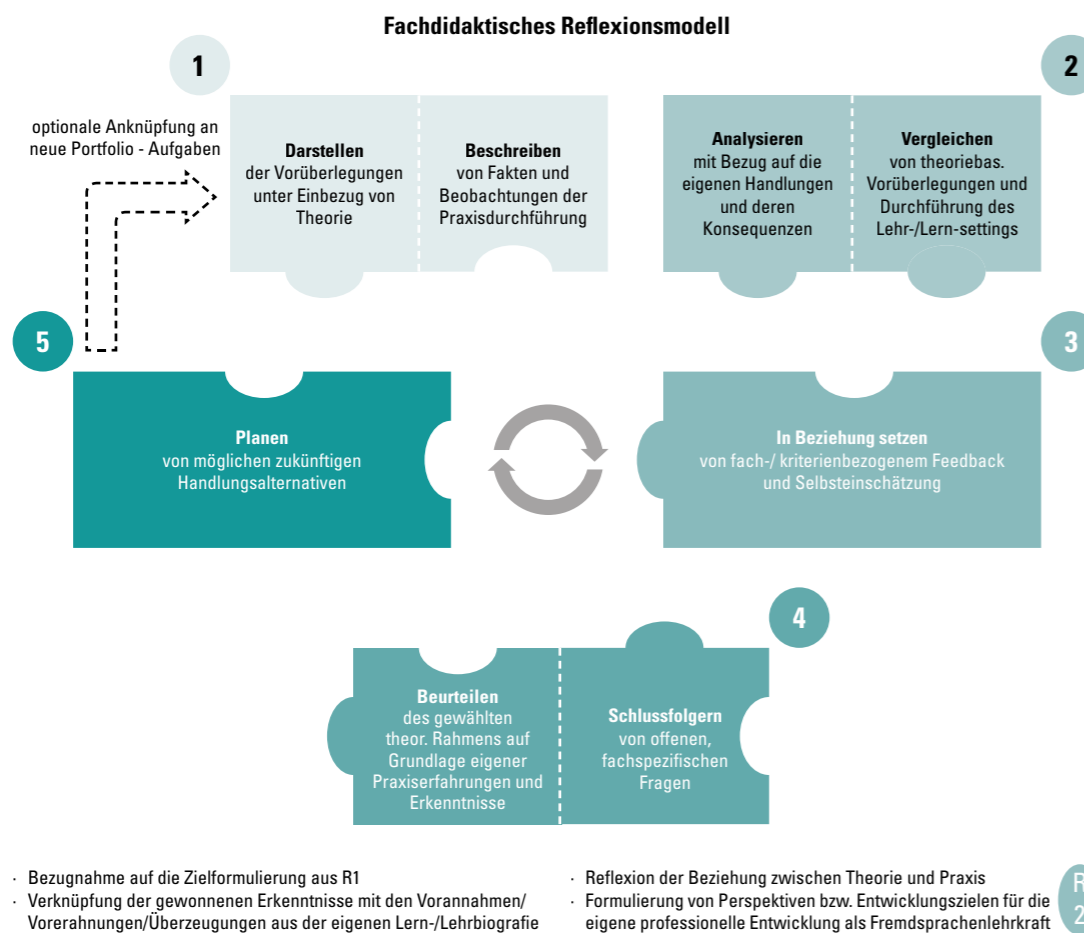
Fachdidaktisches Reflexionsmodell

1

optionale Anknüpfung an neue Portfolio - Aufgaben

**Darstellen** der Vorüberlegungen unter Einbezug von Theorie

**Beschreiben** von Fakten und Beobachtungen der Praxisdurchführung

2

**Analysieren** mit Bezug auf die eigenen Handlungen und deren Konsequenzen

**Vergleichen** von theoriebas. Vorüberlegungen und Durchführung des Lehr-/Lern-settings

5

**Planen** von möglichen zukünftigen Handlungsalternativen

3

**In Beziehung setzen** von fach-/ kriterienbezogenem Feedback und Selbsteinschätzung

4

**Beurteilen** des gewählten theor. Rahmens auf Grundlage eigener Praxiserfahrungen und Erkenntnisse

**Schlussfolgern** von offenen, fachspezifischen Fragen

· Bezugnahme auf die Zielformulierung aus R1
· Verknüpfung der gewonnenen Erkenntnisse mit den Vorannahmen/ Vorerahnungen/Überzeugungen aus der eigenen Lern-/Lehrbiografie

· Reflexion der Beziehung zwischen Theorie und Praxis
· Formulierung von Perspektiven bzw. Entwicklungszielen für die eigene professionelle Entwicklung als Fremdsprachenlehrkraft

R
2